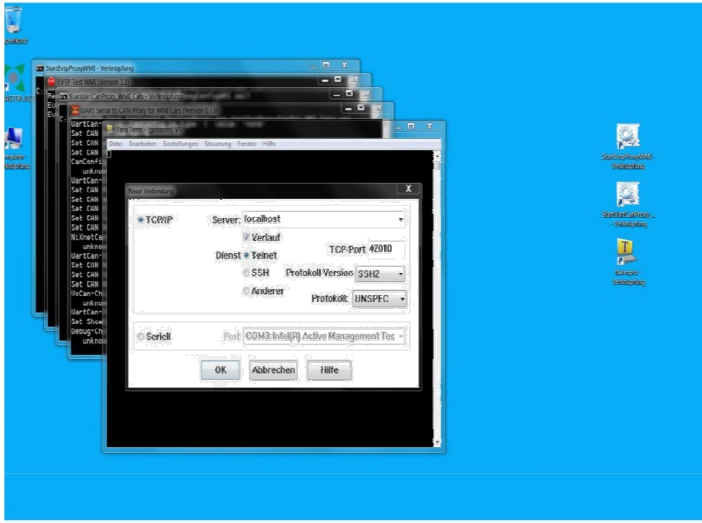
StartErrpProxyWMI - Verknüpfung
ETP Test WMI (Version 1.1)
SunderCanProxy WMI Can
SMI Serial to LAN Proxy for WMI Can (Version 1.0)
Tera Term

UartCan-
Set CAN
Set CAN
CanConfi
unkno
UartCan-
Set CAN
Set CAN
Set CAN
Set CAN
NiXnetCan
unknow
UartCan-
Set CAN
Set CAN
UsCan-Ch
UartCan-
Set Show
Debug-Ch
unkno

Datei Bearbeiten Einstellungen Steuerung Fenster Hilfe

Neue Verbindung

TCP/IP
Server: localhost
Verlauf
TCP-Port 42010
Dienst Telnet
SSH
Protokoll Version SSH2
Anderer
Protokoll: UNSPEC

Seriell
Port COM3: Intel(R) Active Management Tec

OK
Abbrechen
Hilfe

StartErrpProxyWMI - Verknüpfung
StartUartCanProxy - Verknüpfung
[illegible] - Verknüpfung